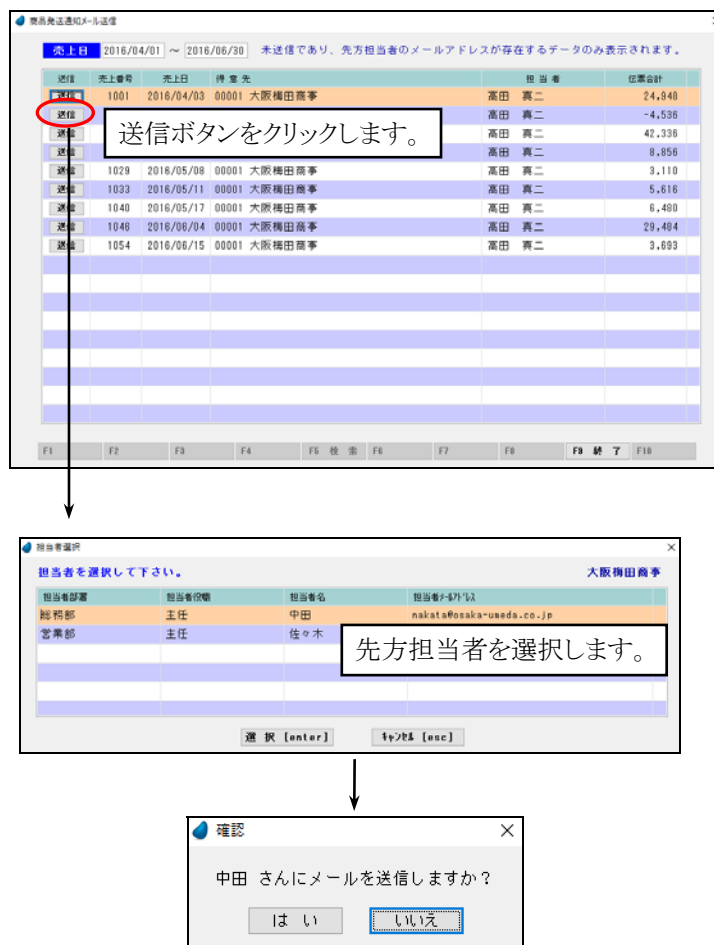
商品発送通知メール送信

売上日 2016/04/01 ～ 2016/06/30 未送信であり、先方担当者のメールアドレスが存在するデータのみ表示されます。

| 送信 | 売上番号 | 売上日 | 得意先 | 担当者 | 伝票合計 |
|---|---|---|---|---|---|
| 送信 | 1001 | 2016/04/03 | 00001 大阪梅田商事 | 高田 真二 | 24,948 |
| 送信 | | | | 高田 真二 | -4,536 |
| 送信 | | | | 高田 真二 | 42,336 |
| 送信 | | | | 高田 真二 | 8,856 |
| 送信 | 1029 | 2016/05/08 | 00001 大阪梅田商事 | 高田 真二 | 3,110 |
| 送信 | 1033 | 2016/05/11 | 00001 大阪梅田商事 | 高田 真二 | 5,616 |
| 送信 | 1040 | 2016/05/17 | 00001 大阪梅田商事 | 高田 真二 | 6,480 |
| 送信 | 1046 | 2016/06/04 | 00001 大阪梅田商事 | 高田 真二 | 29,484 |
| 送信 | 1054 | 2016/06/15 | 00001 大阪梅田商事 | 高田 真二 | 3,693 |

送信ボタンをクリックします。

F1 F2 F3 F4 F5 検索 F6 F7 F8 F9 終了 F10

担当者選択

担当者を選択して下さい。 大阪梅田商事

| 担当者部署 | 担当者役職 | 担当者名 | 担当者メールアドレス |
|---|---|---|---|
| 総務部 | 主任 | 中田 | nakata@osaka-umeda.co.jp |
| 営業部 | 主任 | 佐々木 | |

先方担当者を選択します。

選択 [enter] キャンセル [esc]

確認

中田 さんにメールを送信しますか？

はい いいえ